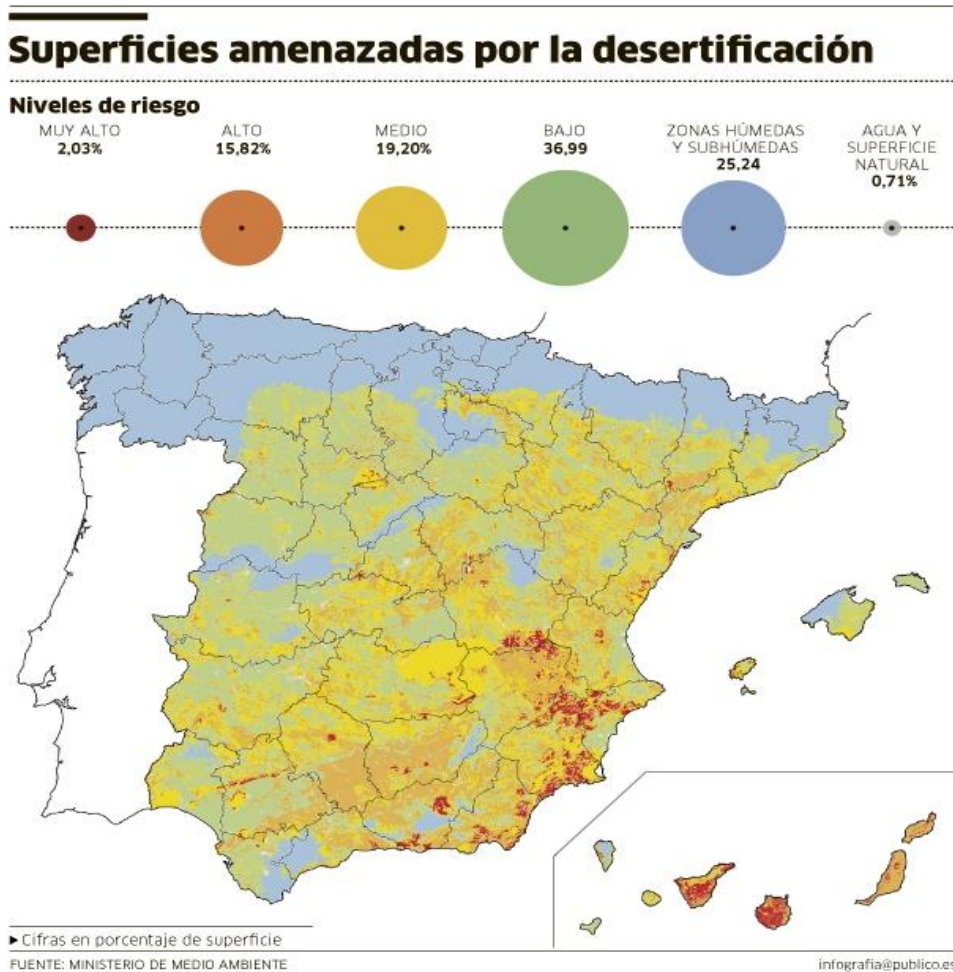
Superficies amenazadas por la desertificación

Niveles de riesgo

MUY ALTO
2,03%

ALTO
15,82%

MEDIO
19,20%

BAJO
36,99

ZONAS HÚMEDAS Y SUBHÚMEDAS
25,24

AGUA Y SUPERFICIE NATURAL
0,71%

▸ Cifras en porcentaje de superficie

FUENTE: MINISTERIO DE MEDIO AMBIENTE

infografia@publico.es